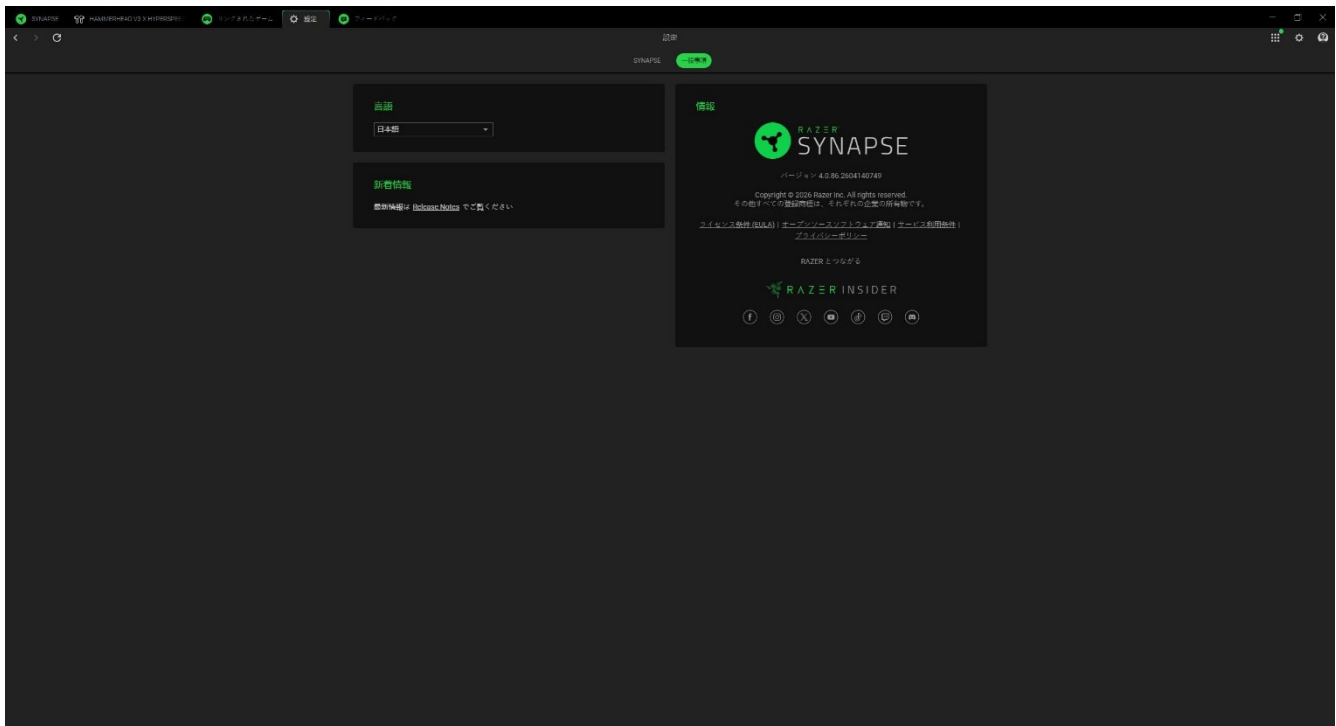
SYNAPSE HAMMERHEAD V3 X HYPERSPEED リンクされたゲーム 設定 フィードバック

設定

SYNAPSE 一般情報

言語

日本語

新着情報

最新情報は Release Notes でご覧ください

情報

RAZER SYNAPSE

バージョン 4.0.86.2604140749

Copyright © 2026 Razer Inc. All rights reserved.
その他すべての登録商標は、それぞれの企業の所有物です。

ライセンス条件 (EULA) | オープンソースソフトウェア通知 | サービス利用条件 | プライバシーポリシー

RAZER とつながる

RAZER INSIDER